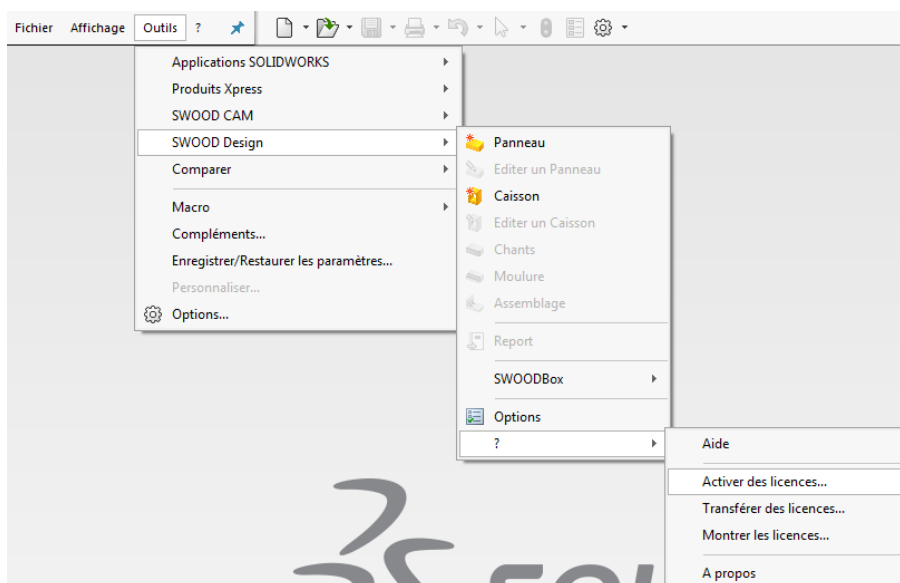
Fichier Affichage Outils ?

Applications SOLIDWORKS
Produits Xpress
SWOOD CAM
SWOOD Design
Comparer
Macro
Compléments...
Enregistrer/Restaurer les paramètres...
Personnaliser...
Options...

Panneau
Editer un Panneau
Caisson
Editer un Caisson
Chants
Moulure
Assemblage
Report
SWOODBox
Options
?

Aide
Activer des licences...
Transférer des licences...
Montrer les licences...
A propos